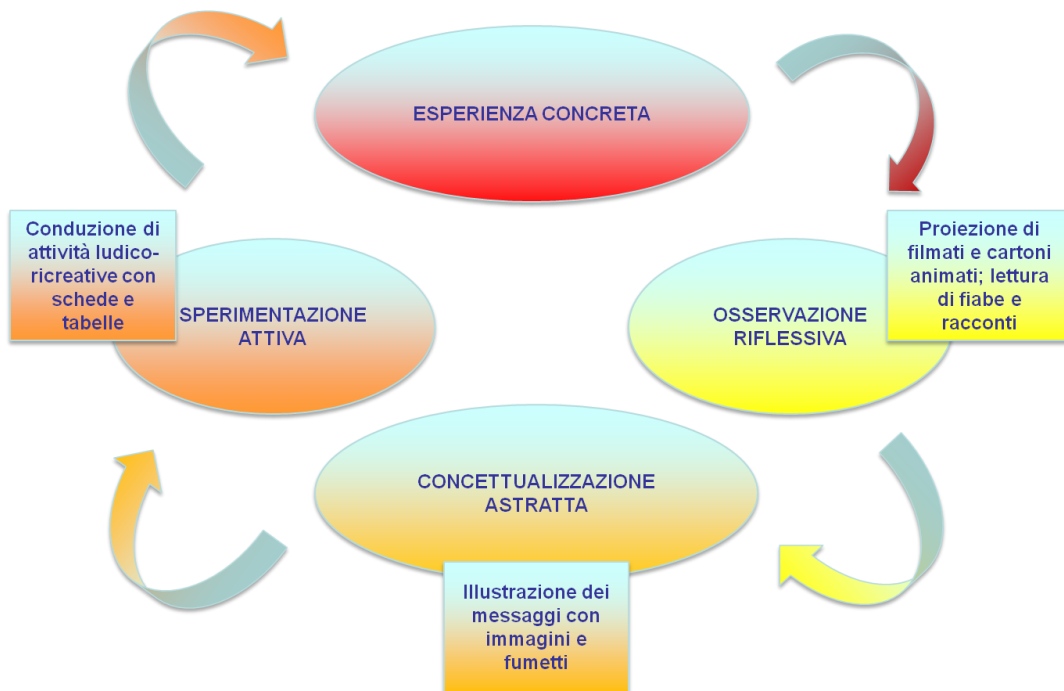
ESPERIENZA CONCRETA

Proiezione di filmati e cartoni animati; lettura di fiabe e racconti

OSSERVAZIONE RIFLESSIVA

Conduzione di attività ludico-ricreative con schede e tabelle

SPERIMENTAZIONE ATTIVA

CONCETTUALIZZAZIONE ASTRATTA

Illustrazione dei messaggi con immagini e fumetti